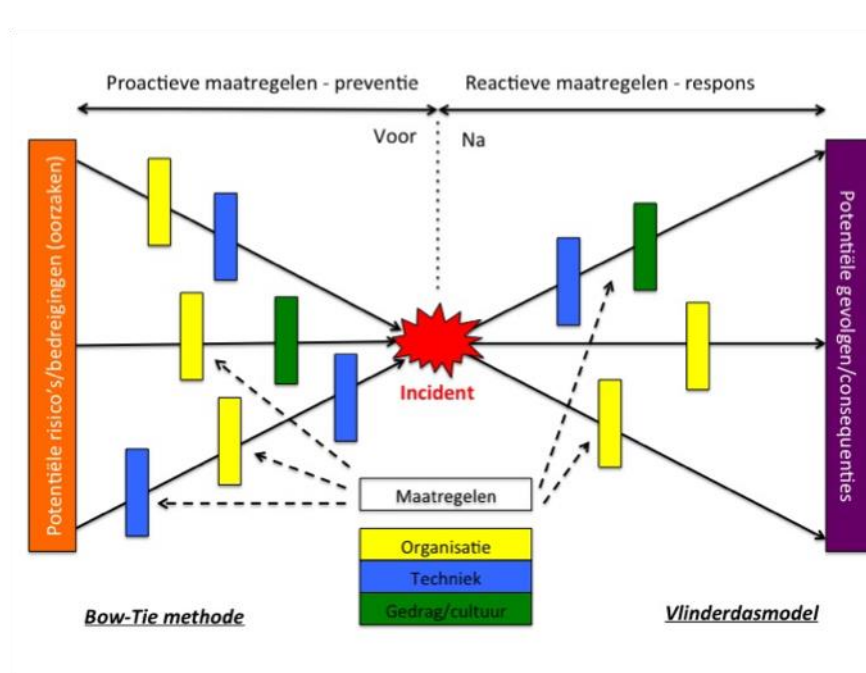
Proactieve maatregelen - preventie

Reactieve maatregelen - respons

Voor

Na

Potentiële risico's/bedreigingen (oorzaken)

Potentiële gevolgen/consequenties

Incident

Maatregelen

Organisatie

Techniek

Gedrag/cultuur

Bow-Tie methode

Vlinderdasmodel